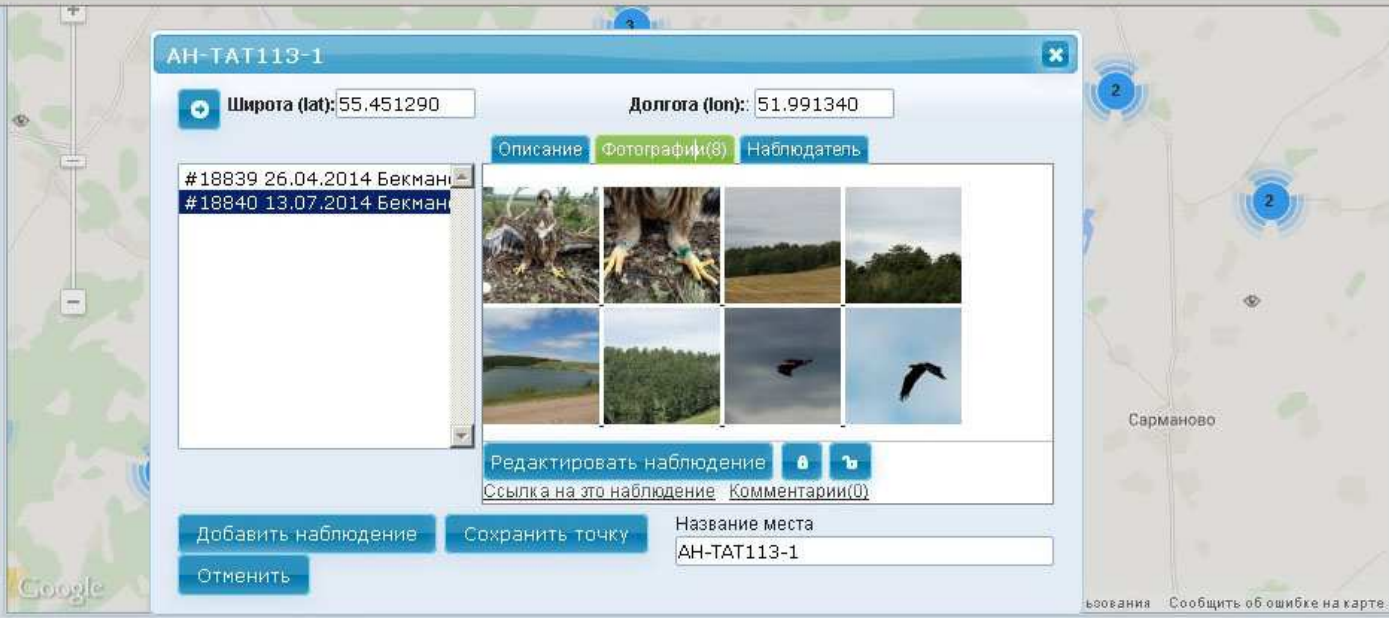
3

2

2

АН-ТАТ113-1

Широта (lat): 55.451290

Долгота (lon):: 51.991340

Описание | Фотографии(8) | Наблюдатель

#18839 26.04.2014 Бекман
#18840 13.07.2014 Бекман

Редактировать наблюдение

Ссылка на это наблюдение   Комментарии(0)

Добавить наблюдение   Сохранить точку

Название места
АН-ТАТ113-1

Отменить

Сарманово

Google

ьзования   Сообщить об ошибке на карте